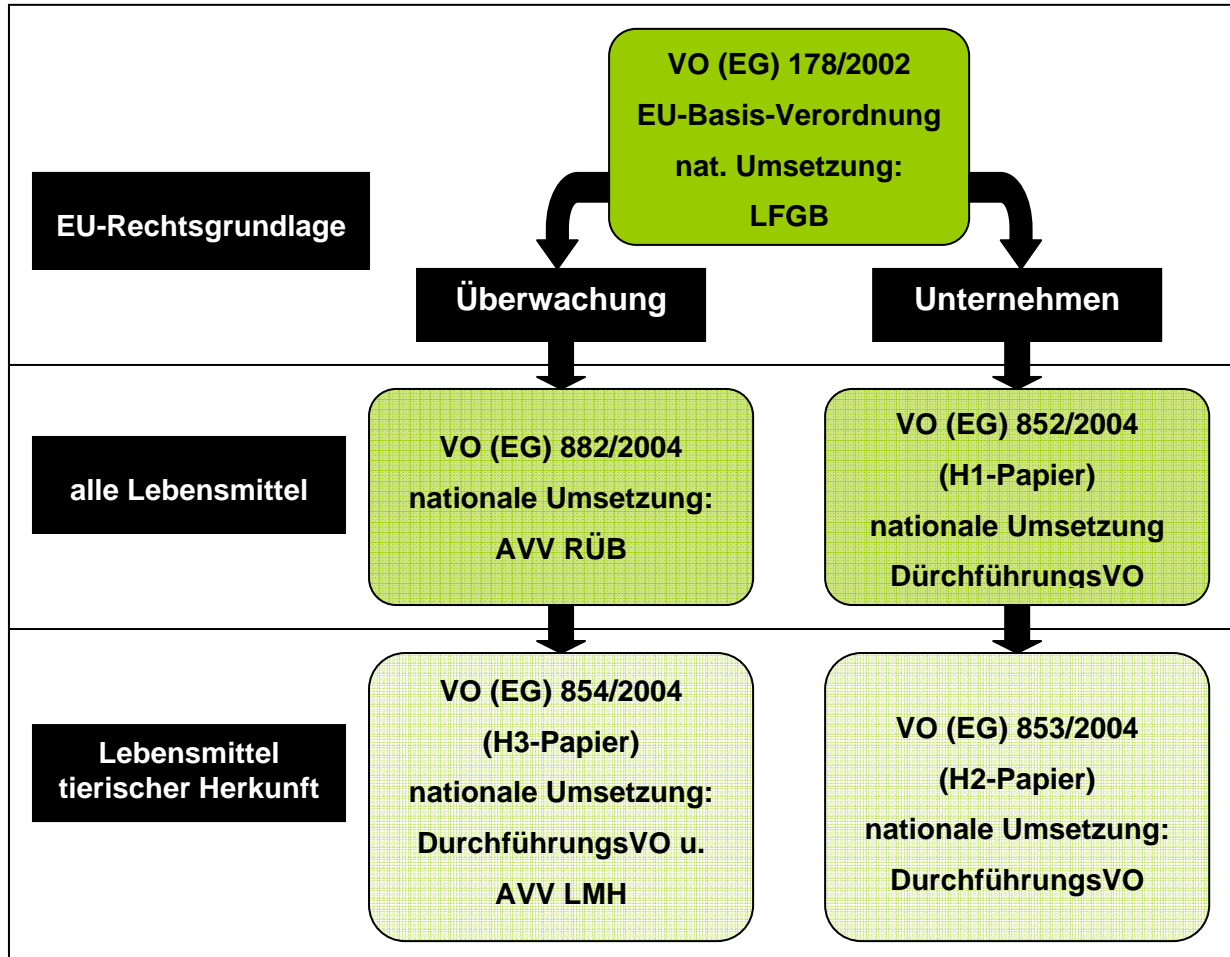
VO (EG) 178/2002
EU-Basis-Verordnung
nat. Umsetzung:
LFGB

EU-Rechtsgrundlage

Überwachung

Unternehmen

alle Lebensmittel

VO (EG) 882/2004
nationale Umsetzung:
AVV RÜB

VO (EG) 852/2004
(H1-Papier)
nationale Umsetzung
DürchführungsVO

Lebensmittel
tierischer Herkunft

VO (EG) 854/2004
(H3-Papier)
nationale Umsetzung:
DurchführungsVO u.
AVV LMH

VO (EG) 853/2004
(H2-Papier)
nationale Umsetzung:
DurchführungsVO